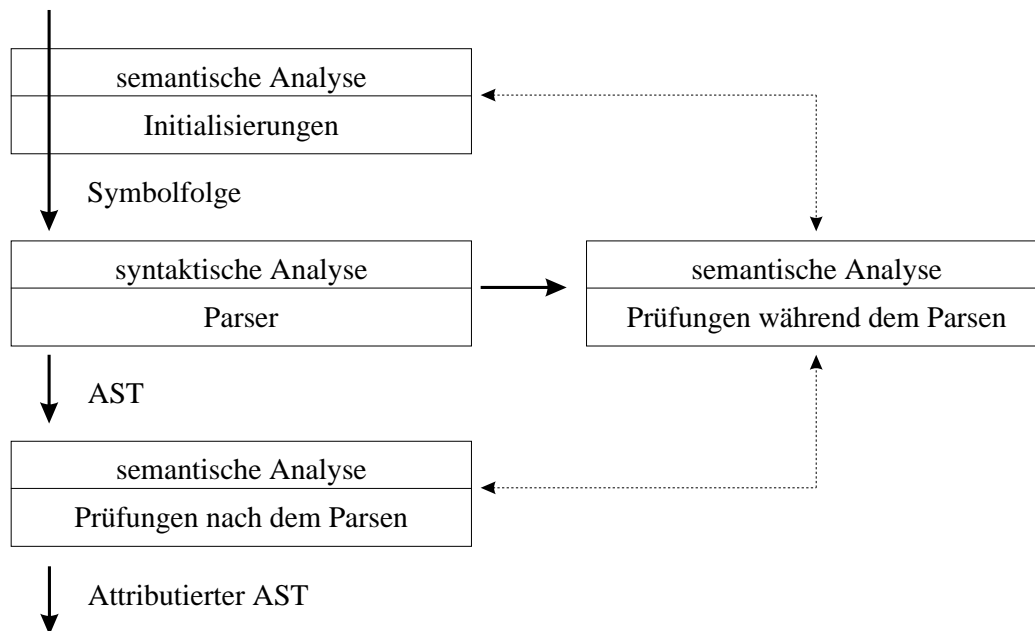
semantische Analyse
Initialisierungen

Symbolfolge

syntaktische Analyse
Parser

semantische Analyse
Prüfungen während dem Parsen

AST

semantische Analyse
Prüfungen nach dem Parsen

Attributierter AST